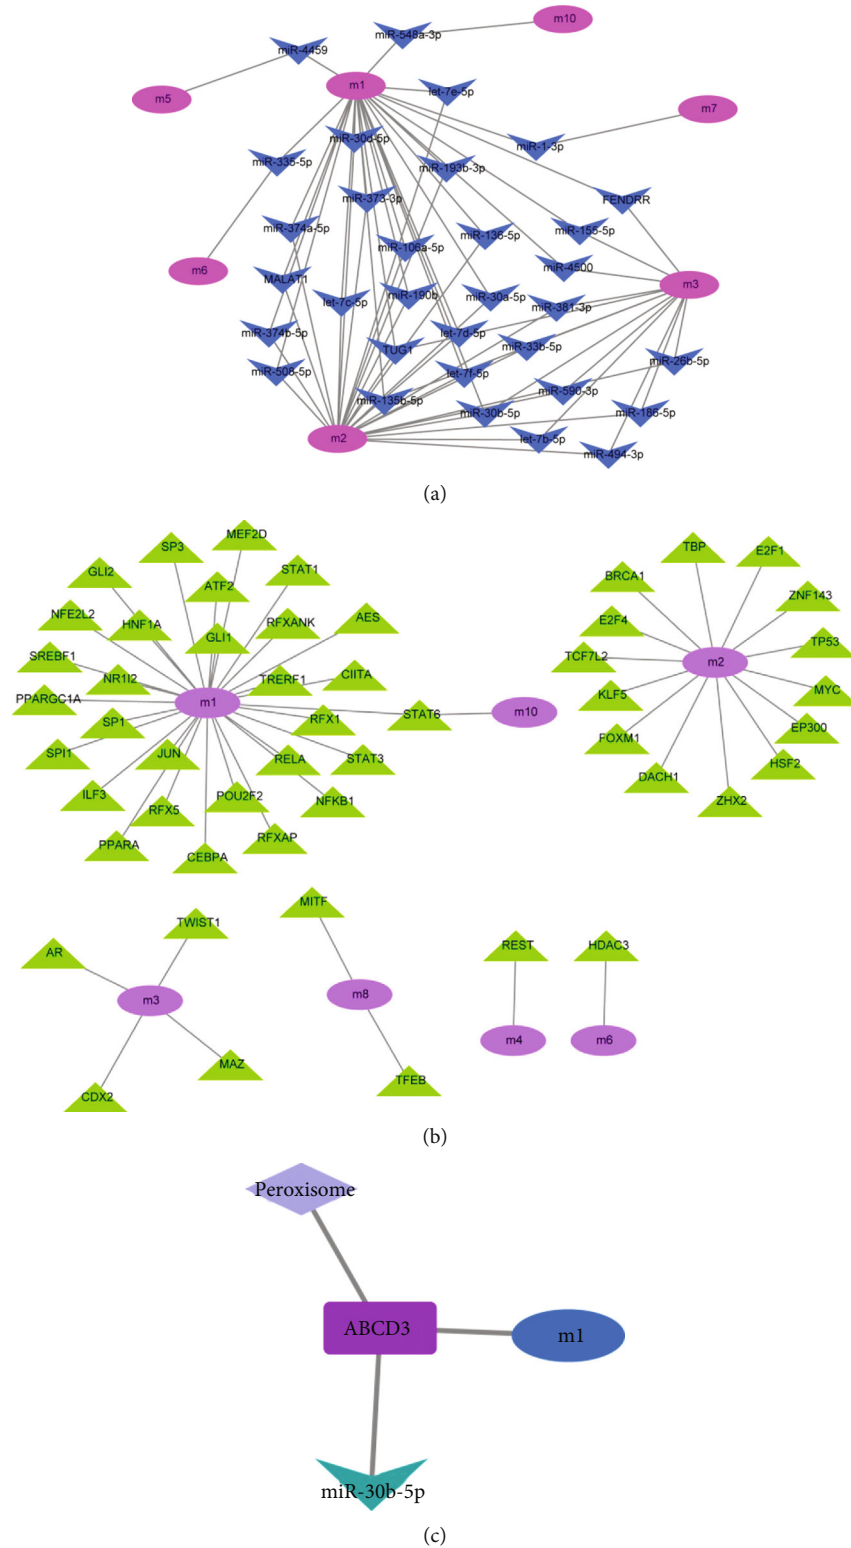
m10
miR-548a-3p
miR-4459
m5
m1
let-7e-5p
m7
miR-30d-5p
miR-1-3p
miR-335-5p
miR-193b-3p
FENDRR
miR-373-3p
miR-374a-5p
miR-135-5p
miR-155-5p
miR-106a-5p
m6
miR-4500
MALAT1
m3
miR-190b
miR-30a-5p
let-7c-5p
miR-381-3p
miR-374b-5p
let-7d-5p
TUG1
miR-33b-5p
miR-26b-5p
miR-508-5p
let-7f-5p
miR-590-3p
miR-135b-5p
miR-30b-5p
miR-186-5p
m2
let-7b-5p
miR-494-3p

(a)

SP3
MEF2D
TBP
E2F1
GLI2
STAT1
BRCA1
ATF2
ZNF143
NFE2L2
HNF1A
AES
E2F4
RFXANK
GLI1
TP53
TCF7L2
m2
SREBF1
NR1I2
TRERF1
CIITA
MYC
PPARGC1A
m1
KLF5
STAT6
m10
EP300
RFX1
SP1
FOXM1
SPI1
JUN
RELA
STAT3
HSF2
DACH1
ILF3
RFX5
POU2F2
NFKB1
ZHX2
RFXAP
PPARA
CEBPA

MITF
TWIST1
REST
HDAC3
AR
m3
m8
m4
m6
MAZ
TFEB
CDX2

(b)

Peroxisome
ABCD3
m1
miR-30b-5p

(c)